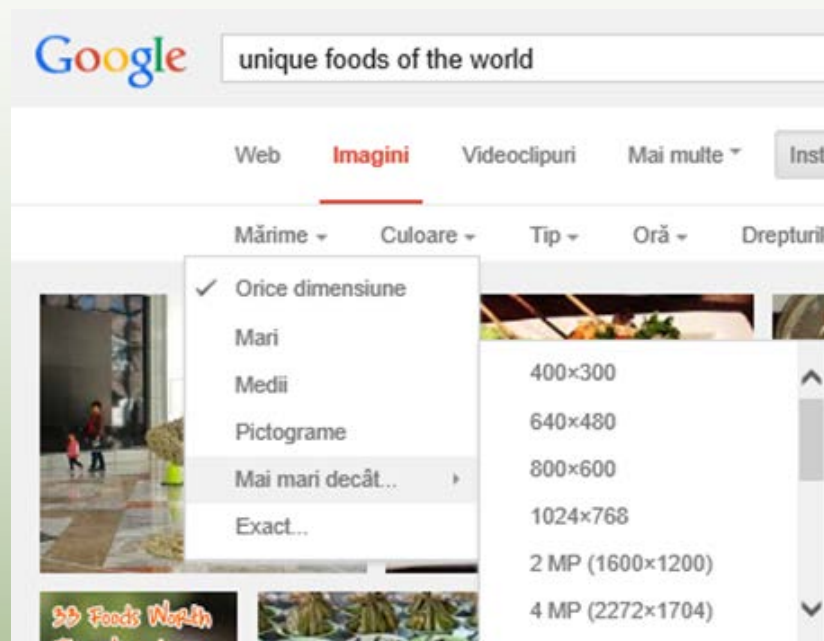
Google unique foods of the world

Web Imagini Videoclipuri Mai multe Inst

Mărime Culoare Tip Oră Drepturil

✓ Orice dimensiune
Mari
Medii
Pictograme
Mai mari decât...
Exact...

400×300
640×480
800×600
1024×768
2 MP (1600×1200)
4 MP (2272×1704)

33 Foods Worth